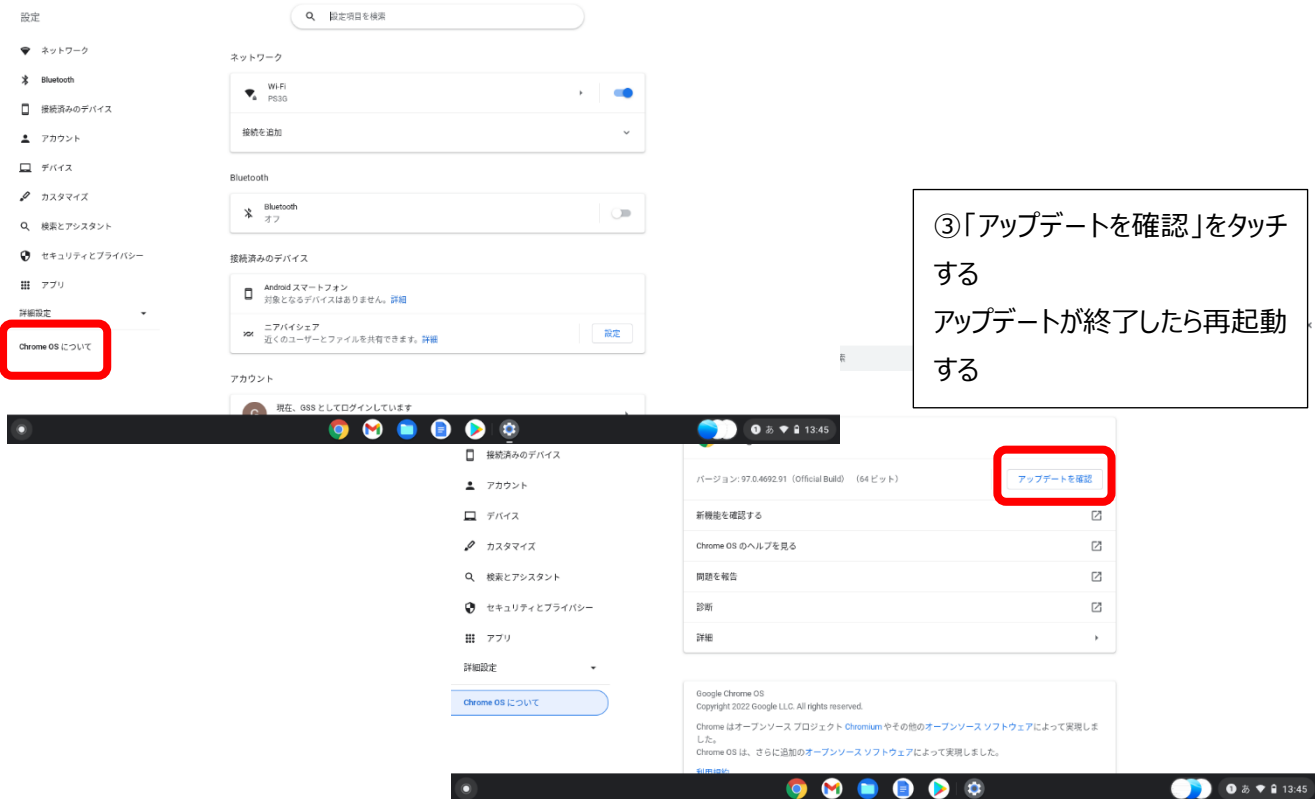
設定

設定項目を検索

ネットワーク
Bluetooth
接続済みのデバイス
アカウント
デバイス
カスタマイズ
検索とアシスタント
セキュリティとプライバシー
アプリ
詳細設定
Chrome OS について

ネットワーク

Wi-Fi
PS3G

接続を追加

Bluetooth

Bluetooth
オフ

接続済みのデバイス

Android スマートフォン
対象となるデバイスはありません。詳細

ニアバイシェア
近くのユーザーとファイルを共有できます。詳細
設定

アカウント

現在、GSS としてログインしています

あ 13:45

③「アップデートを確認」をタッチする
アップデートが終了したら再起動する

接続済みのデバイス
アカウント
デバイス
カスタマイズ
検索とアシスタント
セキュリティとプライバシー
アプリ
詳細設定
Chrome OS について

バージョン: 97.0.4692.91（Official Build） (64 ビット)
アップデートを確認

新機能を確認する
Chrome OS のヘルプを見る
問題を報告
診断
詳細

Google Chrome OS
Copyright 2022 Google LLC. All rights reserved.
Chrome はオープンソース プロジェクト Chromium やその他のオープンソース ソフトウェアによって実現しました。
Chrome OS は、さらに追加のオープンソース ソフトウェアによって実現しました。
利用規約

あ 13:45